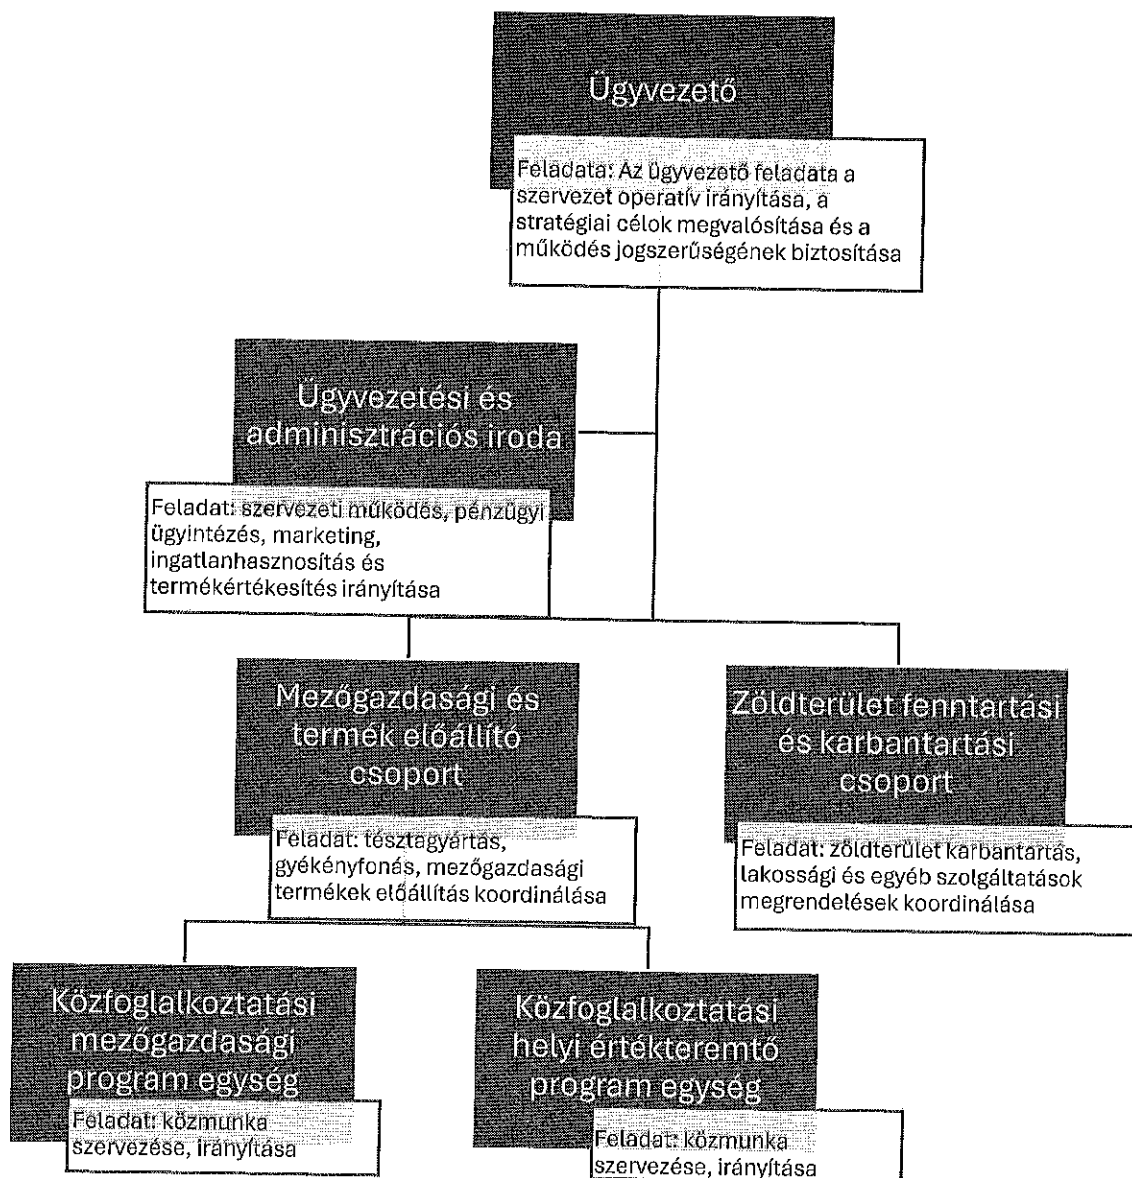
Ügyvezető

Feladata: Az ügyvezető feladata a szervezet operatív irányítása, a stratégiai célok megvalósítása és a működés jogszerűségének biztosítása

Ügyvezetési és adminisztrációs iroda

Feladat: szervezeti működés, pénzügyi ügyintézés, marketing, ingatlanhasznosítás és termékértékesítés irányítása

Mezőgazdasági és termék előállító csoport

Feladat: tésztagyártás, gyékényfonás, mezőgazdasági termékek előállítás koordinálása

Zöldterület fenntartási és karbantartási csoport

Feladat: zöldterület karbantartás, lakossági és egyéb szolgáltatások megrendelések koordinálása

Közfoglalkoztatási mezőgazdasági program egység

Feladat: közmunka szervezése, irányítása

Közfoglalkoztatási helyi értékteremtő program egység

Feladat: közmunka szervezése, irányítása